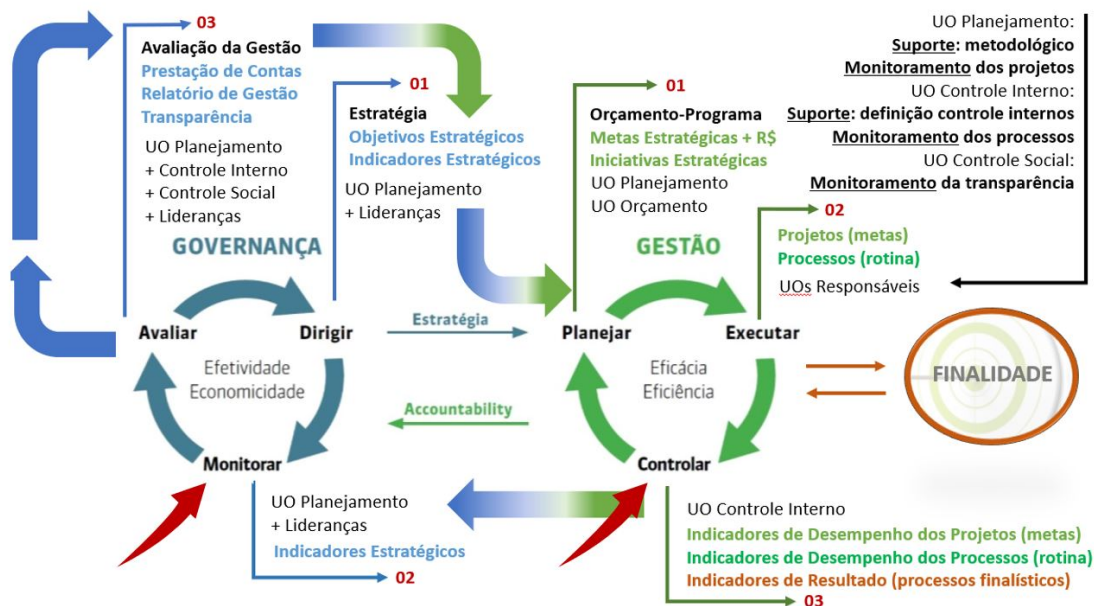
03
Avaliação da Gestão
Prestação de Contas
Relatório de Gestão
Transparência
UO Planejamento
+ Controle Interno
+ Controle Social
+ Lideranças

01
Estratégia
Objetivos Estratégicos
Indicadores Estratégicos
UO Planejamento
+ Lideranças

01
Orçamento-Programa
Metas Estratégicas + R$
Iniciativas Estratégicas
UO Planejamento
UO Orçamento

UO Planejamento:
Suporte: metodológico
Monitoramento dos projetos
UO Controle Interno:
Suporte: definição controle internos
Monitoramento dos processos
UO Controle Social:
Monitoramento da transparência

02
Projetos (metas)
Processos (rotina)
UOs Responsáveis

GOVERNANÇA
GESTÃO

Avaliar
Dirigir
Estratégia
Planejar
Executar
Efetividade
Economicidade
Eficácia
Eficiência
FINALIDADE
Accountability
Monitorar
Controlar

UO Planejamento
+ Lideranças
Indicadores Estratégicos
02

UO Controle Interno
Indicadores de Desempenho dos Projetos (metas)
Indicadores de Desempenho dos Processos (rotina)
Indicadores de Resultado (processos finalísticos)
03